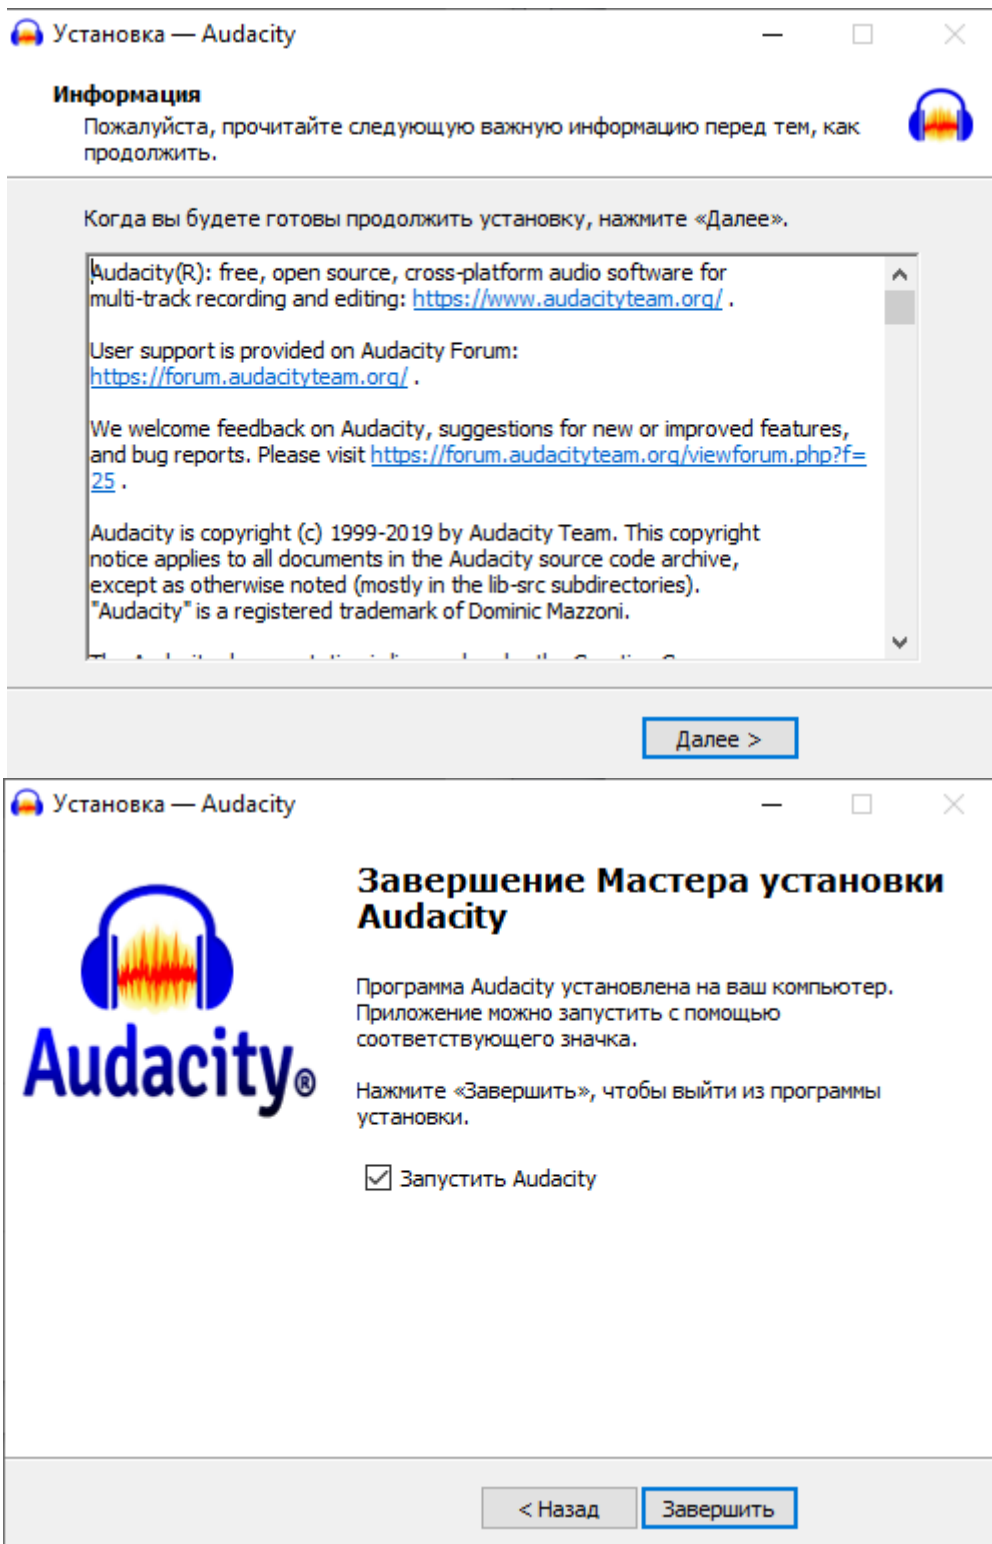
Установка — Audacity

Информация
Пожалуйста, прочитайте следующую важную информацию перед тем, как продолжить.

Когда вы будете готовы продолжить установку, нажмите «Далее».

Audacity(R): free, open source, cross-platform audio software for multi-track recording and editing: https://www.audacityteam.org/ .

User support is provided on Audacity Forum: https://forum.audacityteam.org/ .

We welcome feedback on Audacity, suggestions for new or improved features, and bug reports. Please visit https://forum.audacityteam.org/viewforum.php?f=25 .

Audacity is copyright (c) 1999-2019 by Audacity Team. This copyright notice applies to all documents in the Audacity source code archive, except as otherwise noted (mostly in the lib-src subdirectories). "Audacity" is a registered trademark of Dominic Mazzoni.

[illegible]

Далее >

Установка — Audacity

Audacity®

Завершение Мастера установки Audacity

Программа Audacity установлена на ваш компьютер. Приложение можно запустить с помощью соответствующего значка.

Нажмите «Завершить», чтобы выйти из программы установки.

Запустить Audacity

< Назад

Завершить